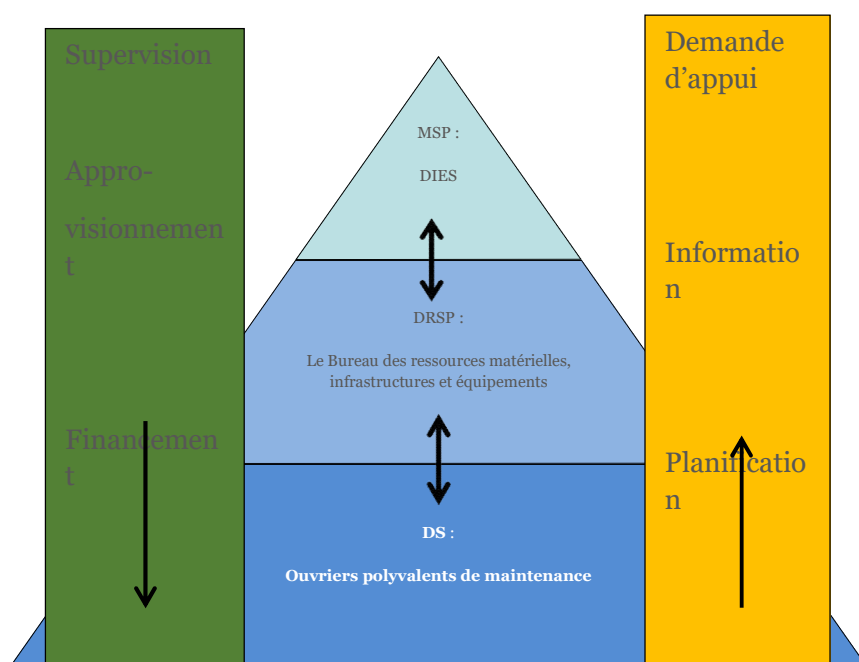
Supervision

Approvisionnement

Financement

MSP :

DIES

DRSP :

Le Bureau des ressources matérielles, infrastructures et équipements

DS :

Ouvriers polyvalents de maintenance

Demande d'appui

Information

Planification